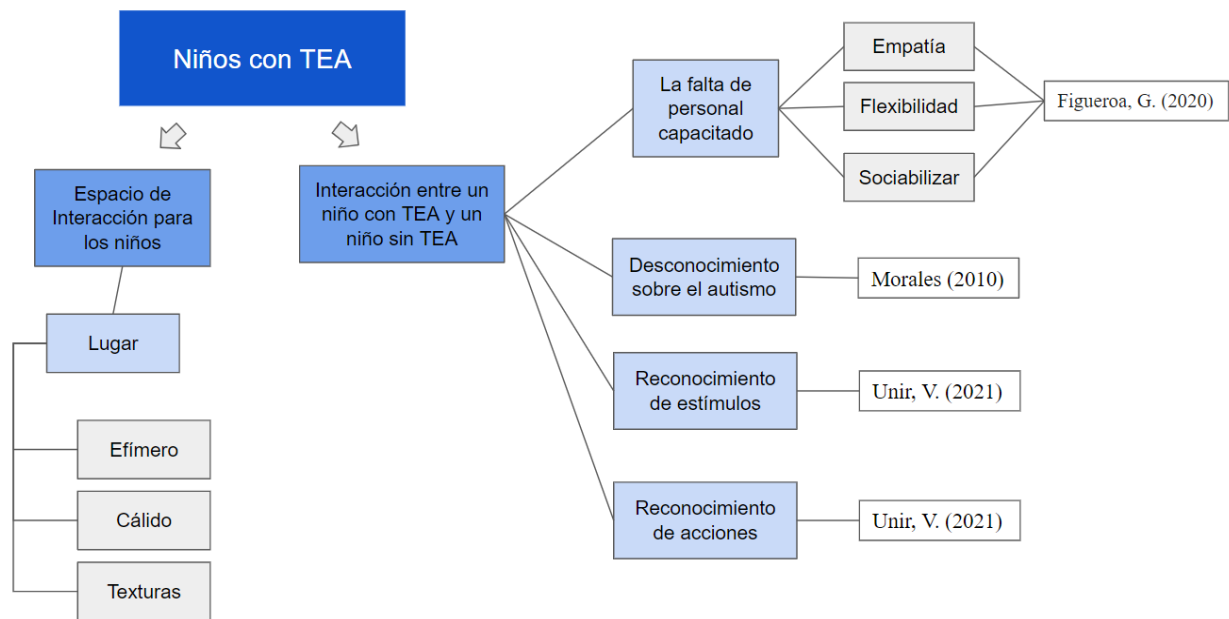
Niños con TEA

Espacio de Interacción para los niños

Lugar

Efímero

Cálido

Texturas

Interacción entre un niño con TEA y un niño sin TEA

La falta de personal capacitado

Empatía

Flexibilidad

Sociabilizar

Figueroa, G. (2020)

Desconocimiento sobre el autismo

Morales (2010)

Reconocimiento de estímulos

Unir, V. (2021)

Reconocimiento de acciones

Unir, V. (2021)